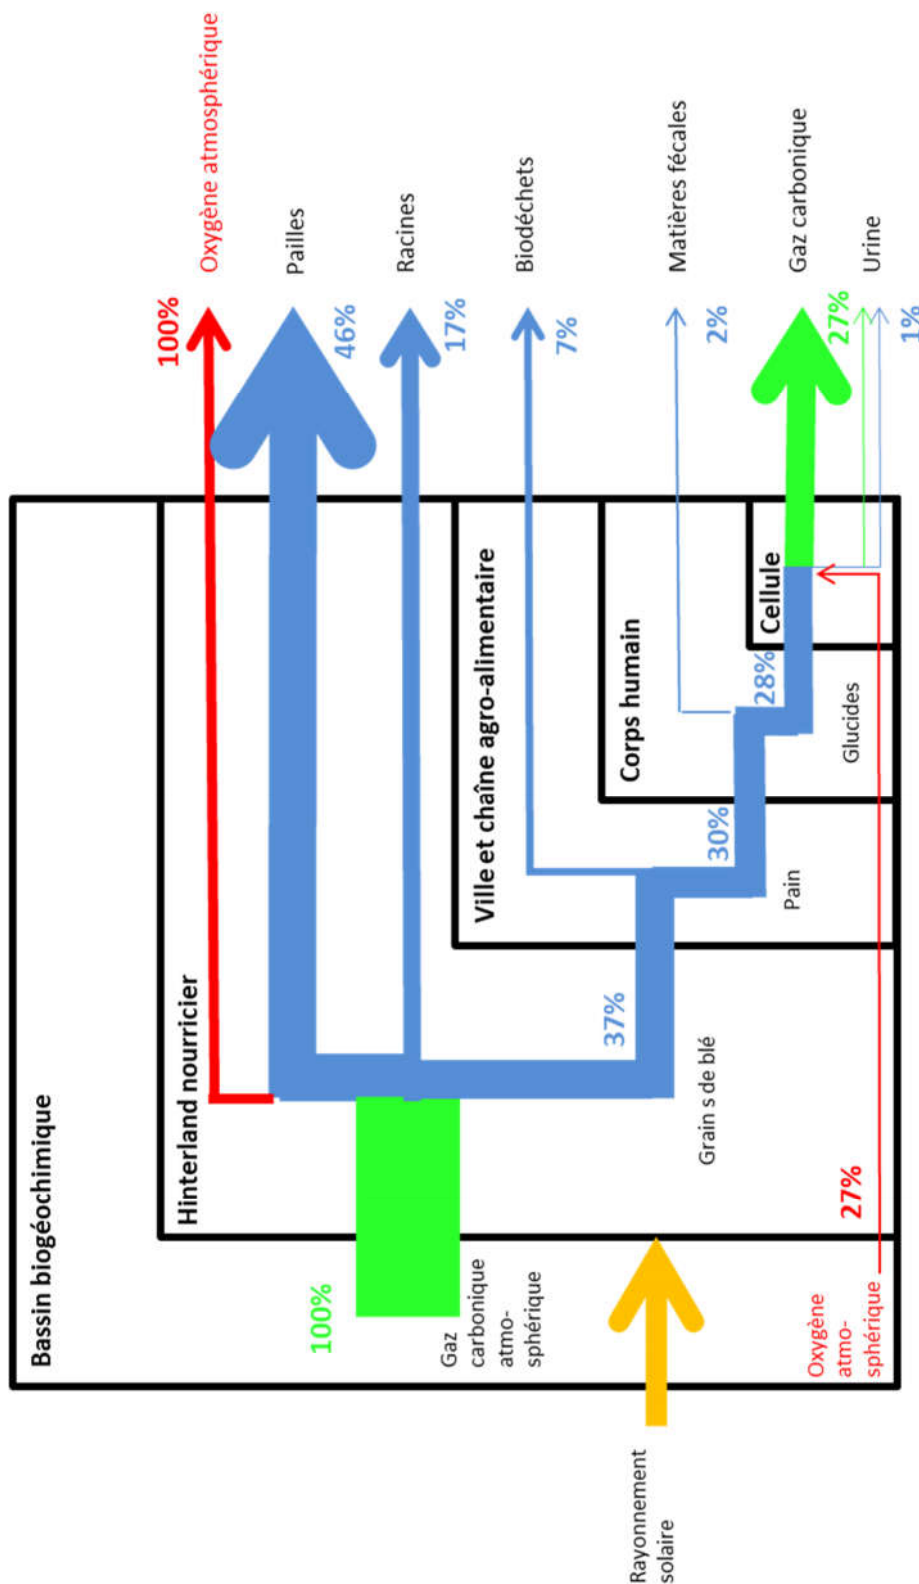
Bassin biogéochimique

Hinterland nourricier

Ville et chaîne agro-alimentaire

Corps humain

Cellule

Oxygène atmosphérique

100%

Pailles

46%

Racines

17%

Biodéchets

7%

Matières fécales

2%

Gaz carbonique

27%

Urine

1%

37%

30%

28%

Glucides

Pain

Grain s de blé

27%

100%

Gaz carbonique atmo-sphérique

Oxygène atmo-sphérique

Rayonnement solaire